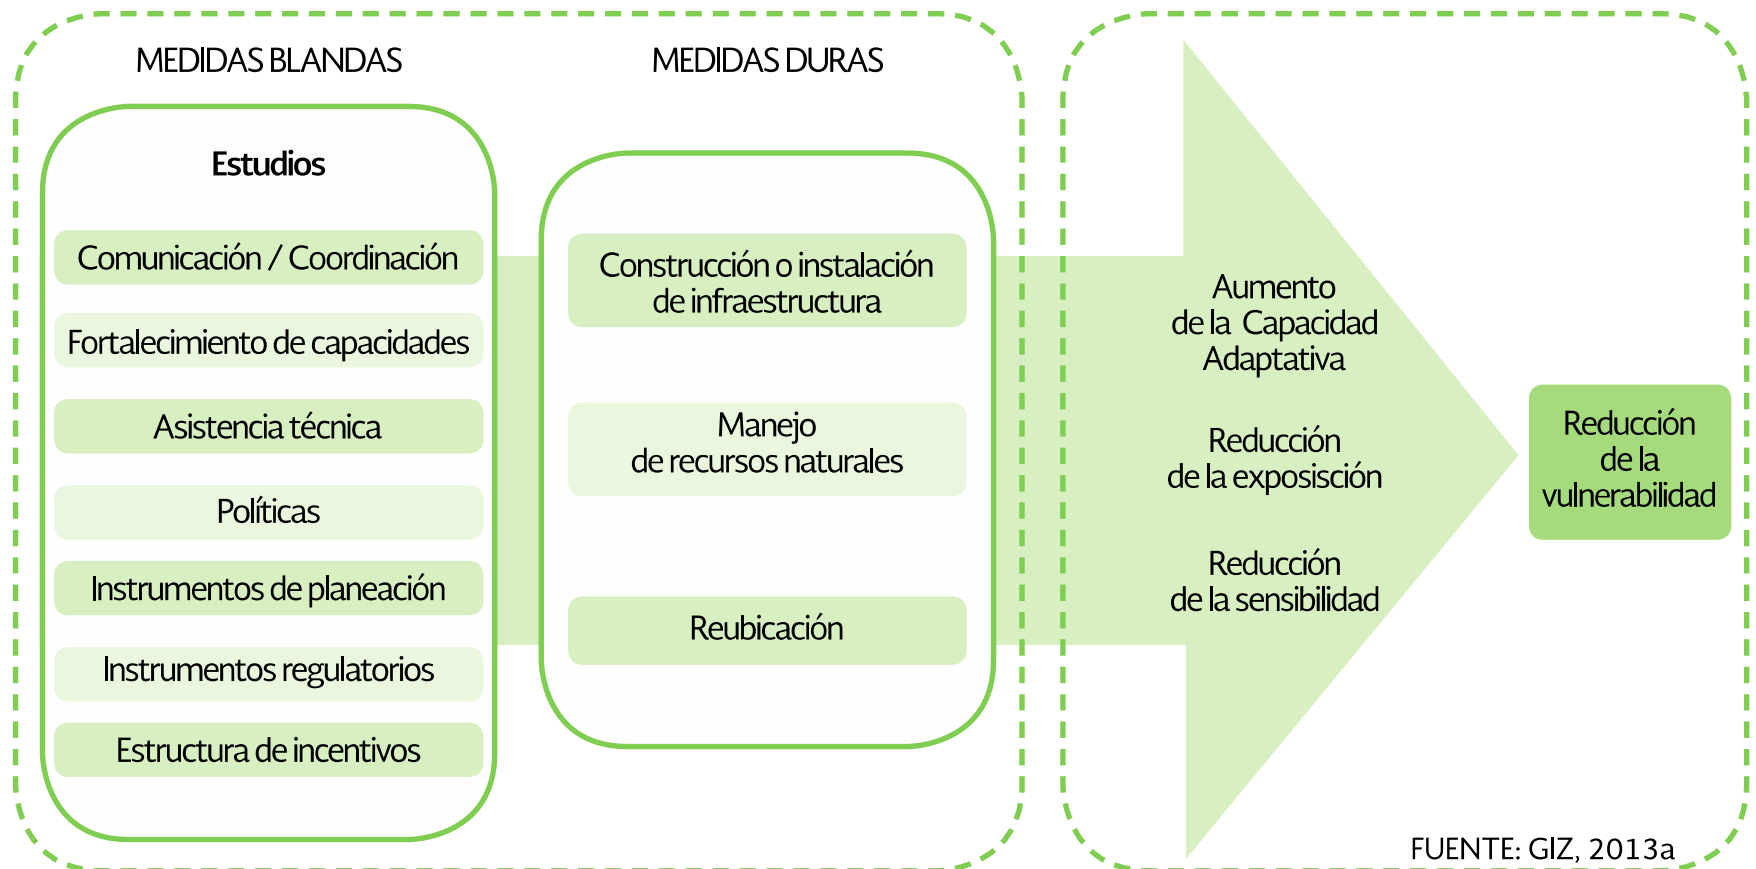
MEDIDAS BLANDAS

Estudios

Comunicación / Coordinación

Fortalecimiento de capacidades

Asistencia técnica

Políticas

Instrumentos de planeación

Instrumentos regulatorios

Estructura de incentivos

MEDIDAS DURAS

Construcción o instalación de infraestructura

Manejo de recursos naturales

Reubicación

Aumento de la Capacidad Adaptativa

Reducción de la exposisción

Reducción de la sensibilidad

Reducción de la vulnerabilidad

FUENTE: GIZ, 2013a